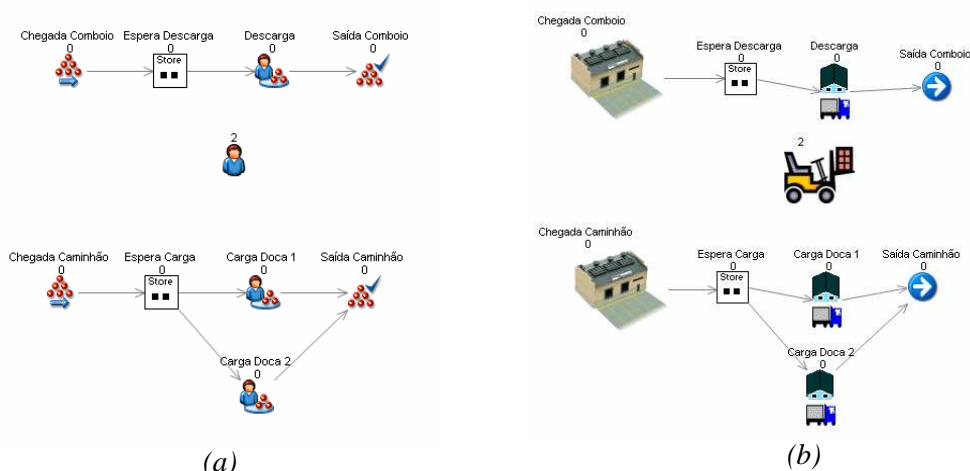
Chegada Comboio
0

Espera Descarga
0
Store

Descarga
0

Saída Comboio
0

2

Chegada Caminhão
0

Espera Carga
0
Store

Carga Doca 1
0

Saída Caminhão
0

Carga Doca 2
0

(a)

Chegada Comboio
0

Espera Descarga
0
Store

Descarga
0

Saída Comboio
0

2

Chegada Caminhão
0

Espera Carga
0
Store

Carga Doca 1
0

Saída Caminhão
0

Carga Doca 2
0

(b)